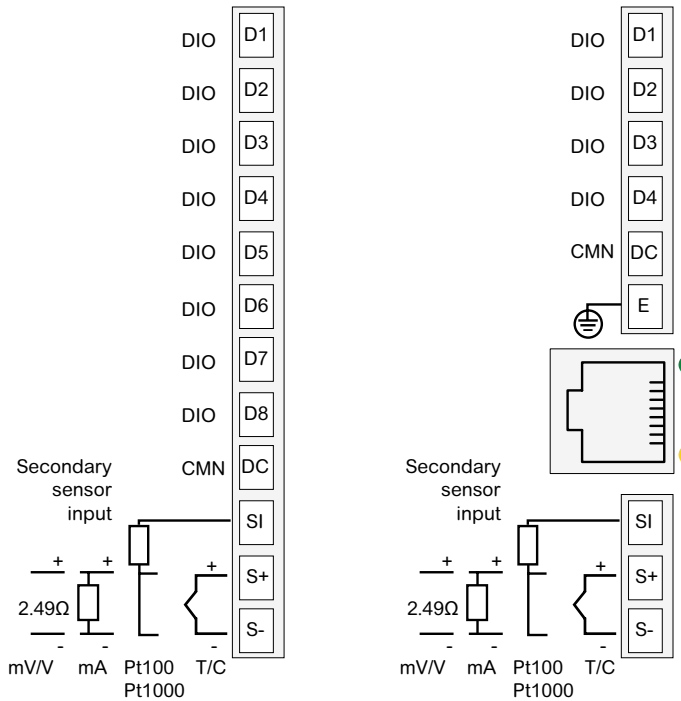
DIO D1
DIO D2
DIO D3
DIO D4
DIO D5
DIO D6
DIO D7
DIO D8
CMN DC

Secondary sensor input

SI
S+
S-

+ +
2.49Ω
- -
+
-
mV/V mA Pt100 Pt1000 T/C

DIO D1
DIO D2
DIO D3
DIO D4
CMN DC
E

Secondary sensor input

SI
S+
S-

+ +
2.49Ω
- -
+
-
mV/V mA Pt100 Pt1000 T/C